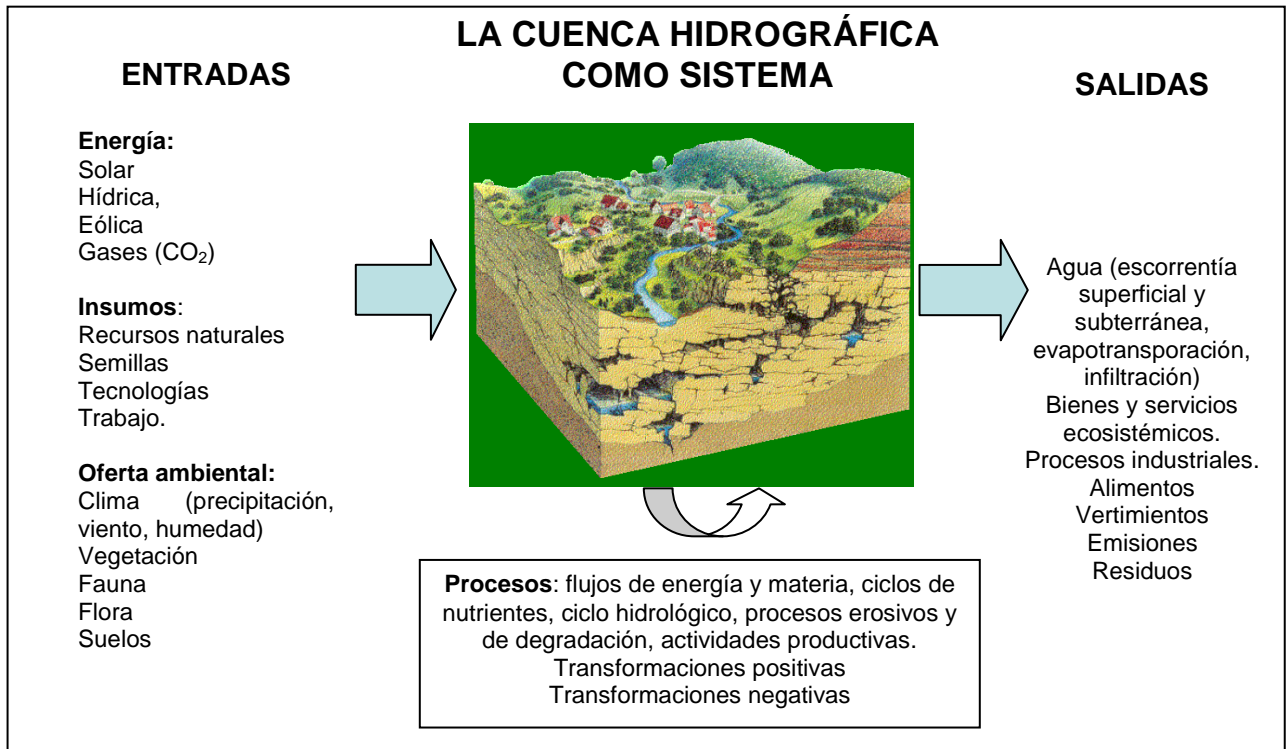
LA CUENCA HIDROGRÁFICA COMO SISTEMA

ENTRADAS

Energía:
Solar
Hídrica,
Eólica
Gases ($CO_2$)

Insumos:
Recursos naturales
Semillas
Tecnologías
Trabajo.

Oferta ambiental:
Clima (precipitación, viento, humedad)
Vegetación
Fauna
Flora
Suelos

SALIDAS

Agua (escorrentía superficial y subterránea, evapotransporación, infiltración)
Bienes y servicios ecosistémicos.
Procesos industriales.
Alimentos
Vertimientos
Emisiones
Residuos

Procesos: flujos de energía y materia, ciclos de nutrientes, ciclo hidrológico, procesos erosivos y de degradación, actividades productivas.
Transformaciones positivas
Transformaciones negativas